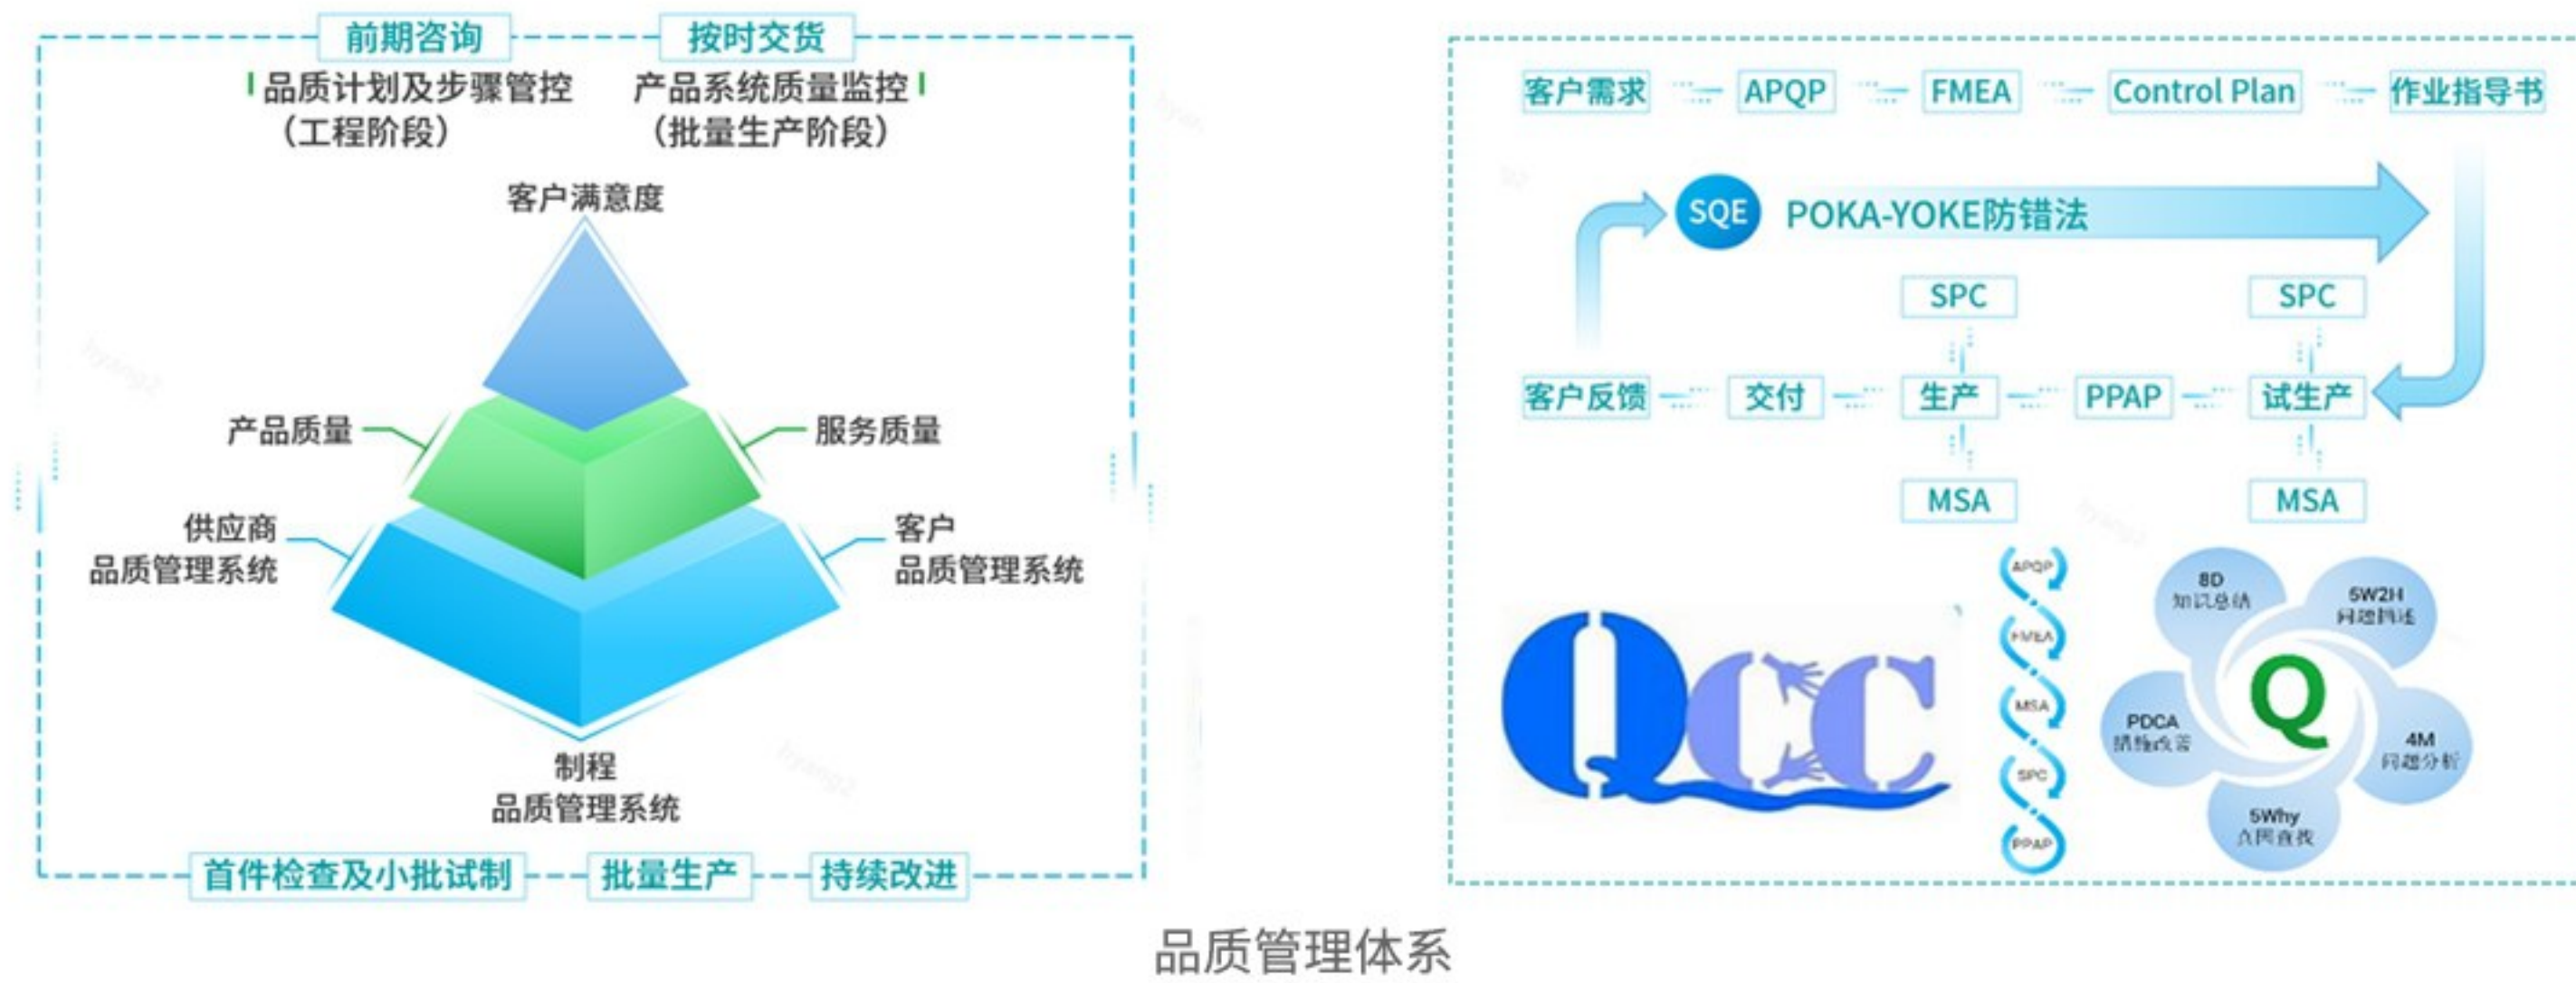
前期咨询 按时交货

品质计划及步骤管控
（工程阶段）

产品系统质量监控
（批量生产阶段）

客户满意度

产品质量

服务质量

供应商
品质管理系统

客户
品质管理系统

制程
品质管理系统

首件检查及小批试制 批量生产 持续改进

客户需求 APQP FMEA Control Plan 作业指导书

SQE POKA-YOKE防错法

SPC SPC

客户反馈 交付 生产 PPAP 试生产

MSA MSA

QCC

APQP FMEA MSA SPC PPAP

8D
知识总结

5W2H
问题描述

Q

PDCA
措施改善

4M
问题分析

5Why
真因查找

品质管理体系